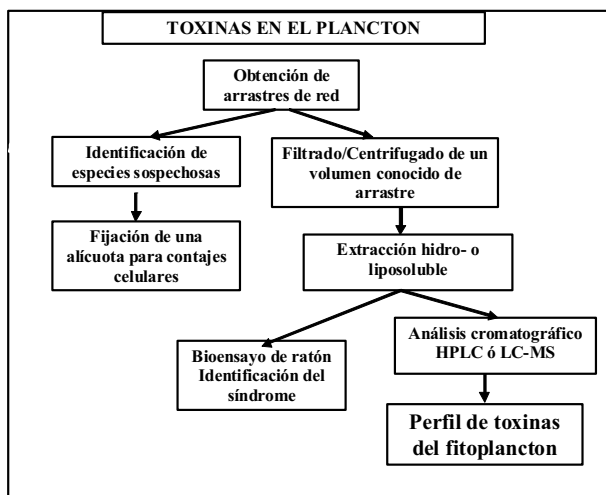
TOXINAS EN EL PLANCTON

Obtención de arrastres de red

Identificación de especies sospechosas

Filtrado/Centrifugado de un volumen conocido de arrastre

Fijación de una alícuota para contajes celulares

Extracción hidro- o liposoluble

Bioensayo de ratón Identificación del síndrome

Análisis cromatográfico HPLC ó LC-MS

Perfil de toxinas del fitoplancton